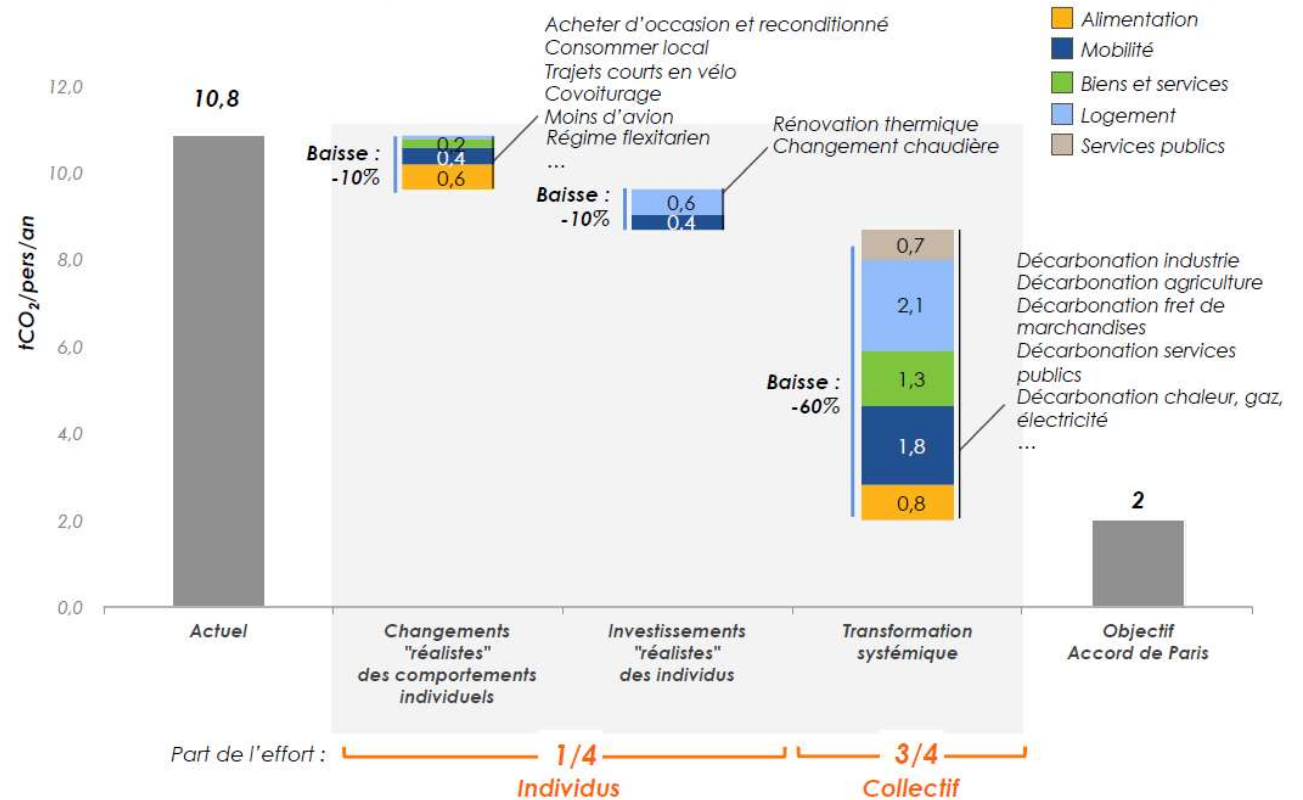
Alimentation
Mobilité
Biens et services
Logement
Services publics

$tCO_2$/pers/an

12,0
10,0
8,0
6,0
4,0
2,0
0,0

10,8

Acheter d'occasion et reconditionné
Consommer local
Trajets courts en vélo
Covoiturage
Moins d'avion
Régime flexitarien
...

Baisse : -10%
0,2
0,4
0,6

Rénovation thermique
Changement chaudière

Baisse : -10%
0,6
0,4

Baisse : -60%
0,7
2,1
1,3
1,8
0,8

Décarbonation industrie
Décarbonation agriculture
Décarbonation fret de marchandises
Décarbonation services publics
Décarbonation chaleur, gaz, électricité
...

2

Actuel

Changements "réalistes" des comportements individuels

Investissements "réalistes" des individus

Transformation systémique

Objectif Accord de Paris

Part de l'effort :
1/4
Individus
3/4
Collectif